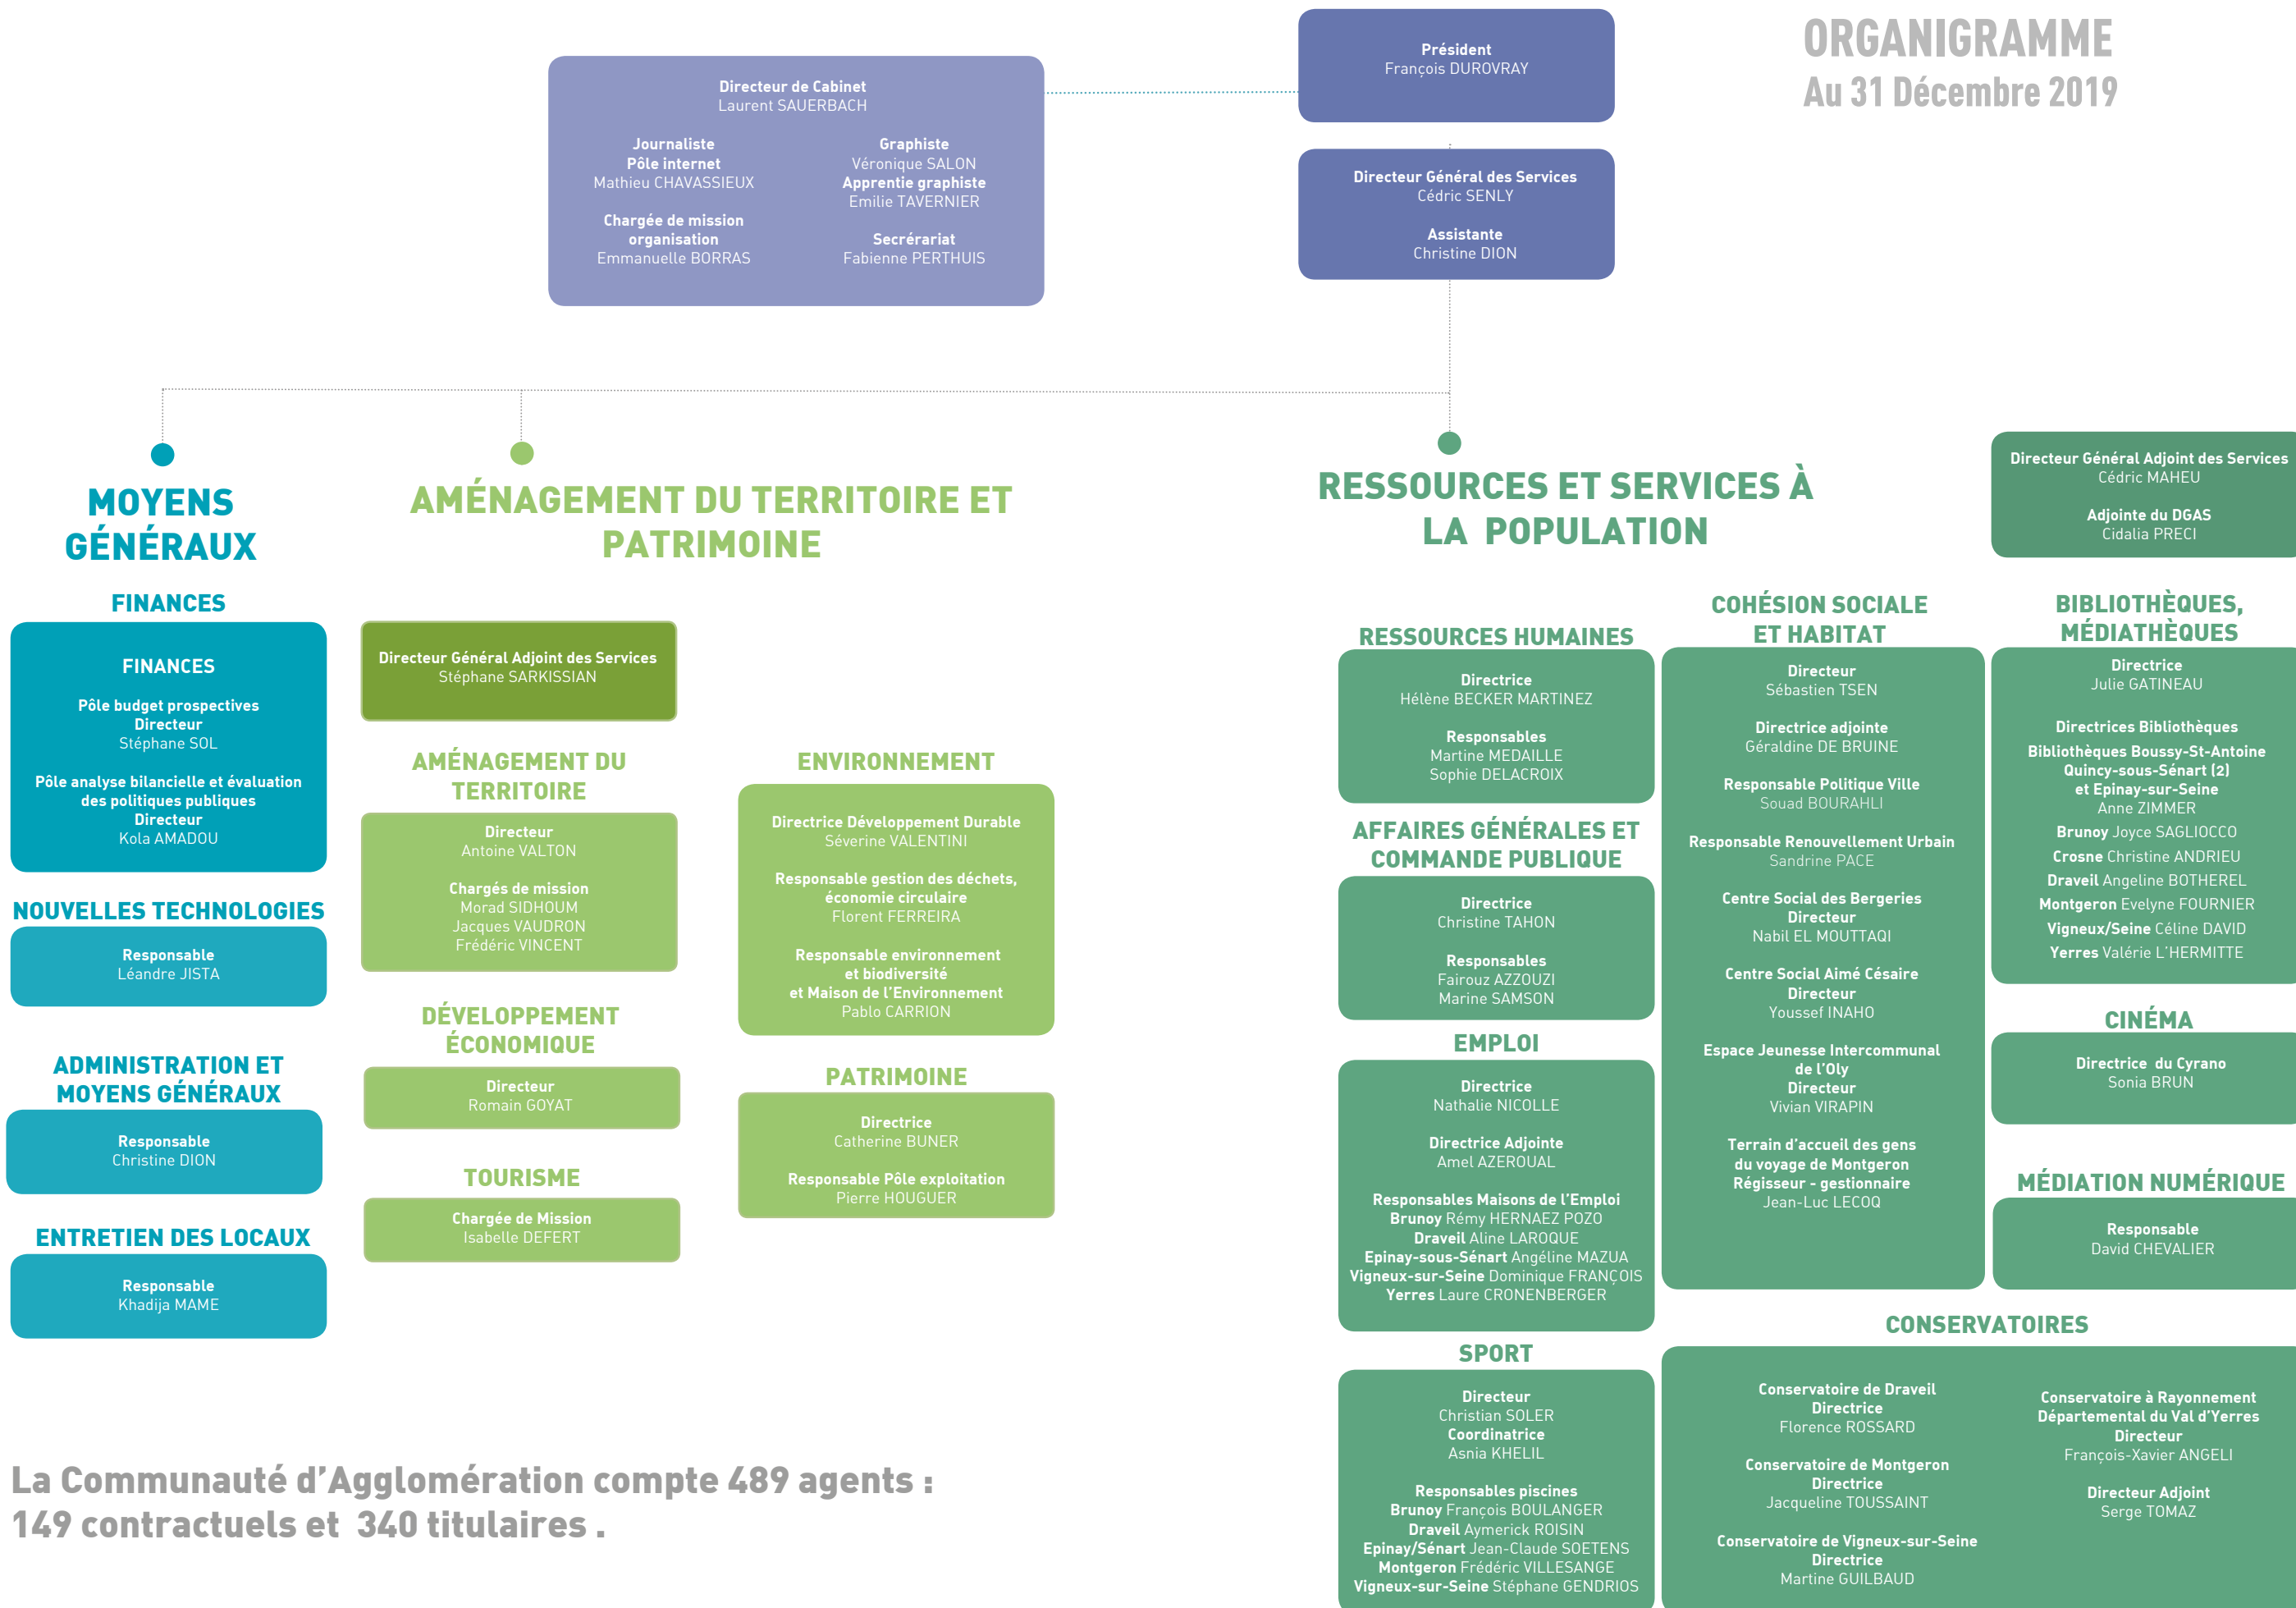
ORGANIGRAMME
Au 31 Décembre 2019

Président
François DUROVRAY

Directeur de Cabinet
Laurent SAUERBACH

Journaliste
Pôle internet
Mathieu CHAVASSIEUX

Chargée de mission organisation
Emmanuelle BORRAS

Graphiste
Véronique SALON
Apprentie graphiste
Emilie TAVERNIER

Secrérariat
Fabienne PERTHUIS

Directeur Général des Services
Cédric SENLY

Assistante
Christine DION

MOYENS GÉNÉRAUX

FINANCES

FINANCES

Pôle budget prospectives
Directeur
Stéphane SOL

Pôle analyse bilancielle et évaluation des politiques publiques
Directeur
Kola AMADOU

NOUVELLES TECHNOLOGIES

Responsable
Léandre JISTA

ADMINISTRATION ET MOYENS GÉNÉRAUX

Responsable
Christine DION

ENTRETIEN DES LOCAUX

Responsable
Khadija MAME

AMÉNAGEMENT DU TERRITOIRE ET PATRIMOINE

Directeur Général Adjoint des Services
Stéphane SARKISSIAN

AMÉNAGEMENT DU TERRITOIRE

Directeur
Antoine VALTON

Chargés de mission
Morad SIDHOUM
Jacques VAUDRON
Frédéric VINCENT

DÉVELOPPEMENT ÉCONOMIQUE

Directeur
Romain GOYAT

TOURISME

Chargée de Mission
Isabelle DEFERT

ENVIRONNEMENT

Directrice Développement Durable
Séverine VALENTINI

Responsable gestion des déchets, économie circulaire
Florent FERREIRA

Responsable environnement et biodiversité et Maison de l'Environnement
Pablo CARRION

PATRIMOINE

Directrice
Catherine BUNER

Responsable Pôle exploitation
Pierre HOUGUER

RESSOURCES ET SERVICES À LA POPULATION

Directeur Général Adjoint des Services
Cédric MAHEU

Adjointe du DGAS
Cidalia PRECI

RESSOURCES HUMAINES

Directrice
Hélène BECKER MARTINEZ

Responsables
Martine MEDAILLE
Sophie DELACROIX

AFFAIRES GÉNÉRALES ET COMMANDE PUBLIQUE

Directrice
Christine TAHON

Responsables
Fairouz AZZOUZI
Marine SAMSON

EMPLOI

Directrice
Nathalie NICOLLE

Directrice Adjointe
Amel AZEROUAL

Responsables Maisons de l'Emploi
Brunoy Rémy HERNAEZ POZO
Draveil Aline LAROQUE
Epinay-sous-Sénart Angéline MAZUA
Vigneux-sur-Seine Dominique FRANÇOIS
Yerres Laure CRONENBERGER

SPORT

Directeur
Christian SOLER
Coordinatrice
Asnia KHELIL

Responsables piscines
Brunoy François BOULANGER
Draveil Aymerick ROISIN
Epinay/Sénart Jean-Claude SOETENS
Montgeron Frédéric VILLESANGE
Vigneux-sur-Seine Stéphane GENDRIOS

COHÉSION SOCIALE ET HABITAT

Directeur
Sébastien TSEN

Directrice adjointe
Géraldine DE BRUINE

Responsable Politique Ville
Souad BOURAHLI

Responsable Renouvellement Urbain
Sandrine PACE

Centre Social des Bergeries
Directeur
Nabil EL MOUTTAQI

Centre Social Aimé Césaire
Directeur
Youssef INAHO

Espace Jeunesse Intercommunal de l'Oly
Directeur
Vivian VIRAPIN

Terrain d'accueil des gens du voyage de Montgeron
Régisseur - gestionnaire
Jean-Luc LECOQ

BIBLIOTHÈQUES, MÉDIATHÈQUES

Directrice
Julie GATINEAU

Directrices Bibliothèques
Bibliothèques Boussy-St-Antoine Quincy-sous-Sénart (2) et Epinay-sur-Seine
Anne ZIMMER
Brunoy Joyce SAGLIOCCO
Crosne Christine ANDRIEU
Draveil Angeline BOTHEREL
Montgeron Evelyne FOURNIER
Vigneux/Seine Céline DAVID
Yerres Valérie L'HERMITTE

CINÉMA

Directrice du Cyrano
Sonia BRUN

MÉDIATION NUMÉRIQUE

Responsable
David CHEVALIER

CONSERVATOIRES

Conservatoire de Draveil
Directrice
Florence ROSSARD

Conservatoire de Montgeron
Directrice
Jacqueline TOUSSAINT

Conservatoire de Vigneux-sur-Seine
Directrice
Martine GUILBAUD

Conservatoire à Rayonnement Départemental du Val d'Yerres
Directeur
François-Xavier ANGELI

Directeur Adjoint
Serge TOMAZ

La Communauté d'Agglomération compte 489 agents : 149 contractuels et 340 titulaires .